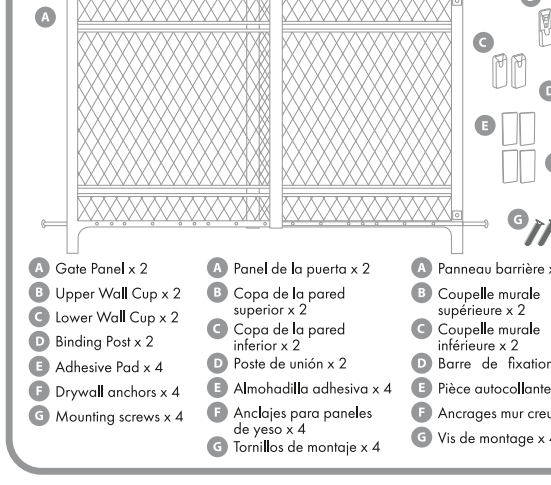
A

C

E

G

A Gate Panel x 2
B Upper Wall Cup x 2
C Lower Wall Cup x 2
D Binding Post x 2
E Adhesive Pad x 4
F Drywall anchors x 4
G Mounting screws x 4

A Panel de la puerta x 2
B Copa de la pared superior x 2
C Copa de la pared inferior x 2
D Poste de unión x 2
E Almohadilla adhesiva x 4
F Anclajes para paneles de yeso x 4
G Tornillos de montaje x 4

A Panneau barrière x
B Coupelle murale supérieure x 2
C Coupelle murale inférieure x 2
D Barre de fixation
E Pièce autocollante
F Ancrages mur creu
G Vis de montage x 4